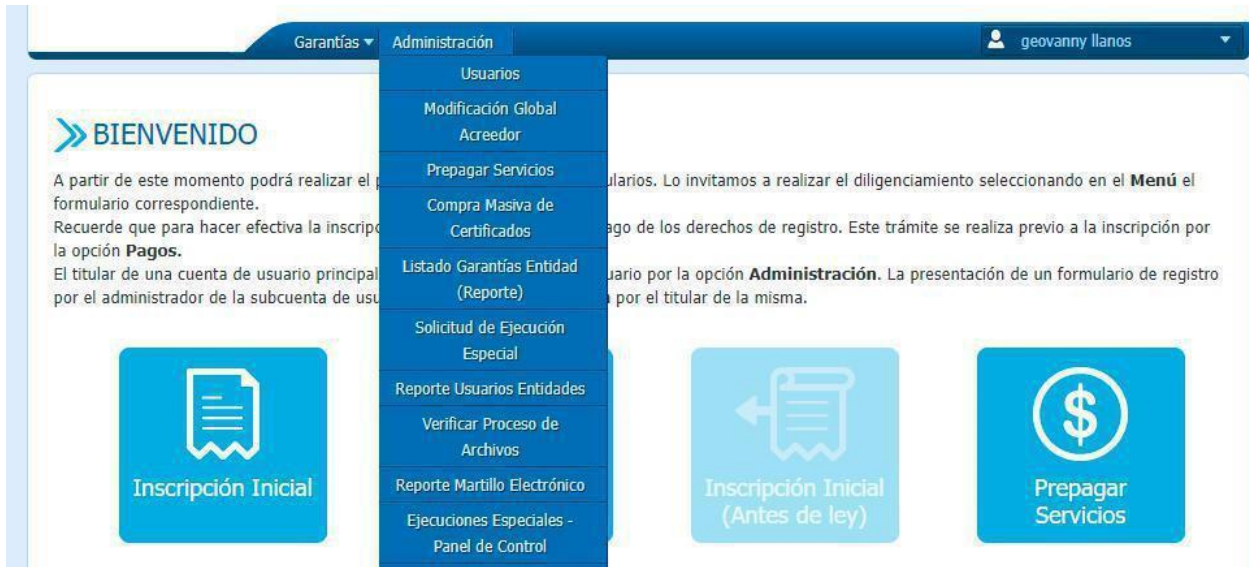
Garantías ▾ Administración

geovanny llanos

Usuarios
Modificación Global Acreedor
Prepagar Servicios
Compra Masiva de Certificados
Listado Garantías Entidad (Reporte)
Solicitud de Ejecución Especial
Reporte Usuarios Entidades
Verificar Proceso de Archivos
Reporte Martillo Electrónico
Ejecuciones Especiales - Panel de Control

» BIENVENIDO

A partir de este momento podrá realizar el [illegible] ularios. Lo invitamos a realizar el diligenciamiento seleccionando en el **Menú** el formulario correspondiente.
Recuerde que para hacer efectiva la inscrip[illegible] ago de los derechos de registro. Este trámite se realiza previo a la inscripción por la opción **Pagos.**
El titular de una cuenta de usuario principal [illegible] uario por la opción **Administración**. La presentación de un formulario de registro por el administrador de la subcuenta de usu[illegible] por el titular de la misma.

Inscripción Inicial

Inscripción Inicial (Antes de ley)

Prepagar Servicios